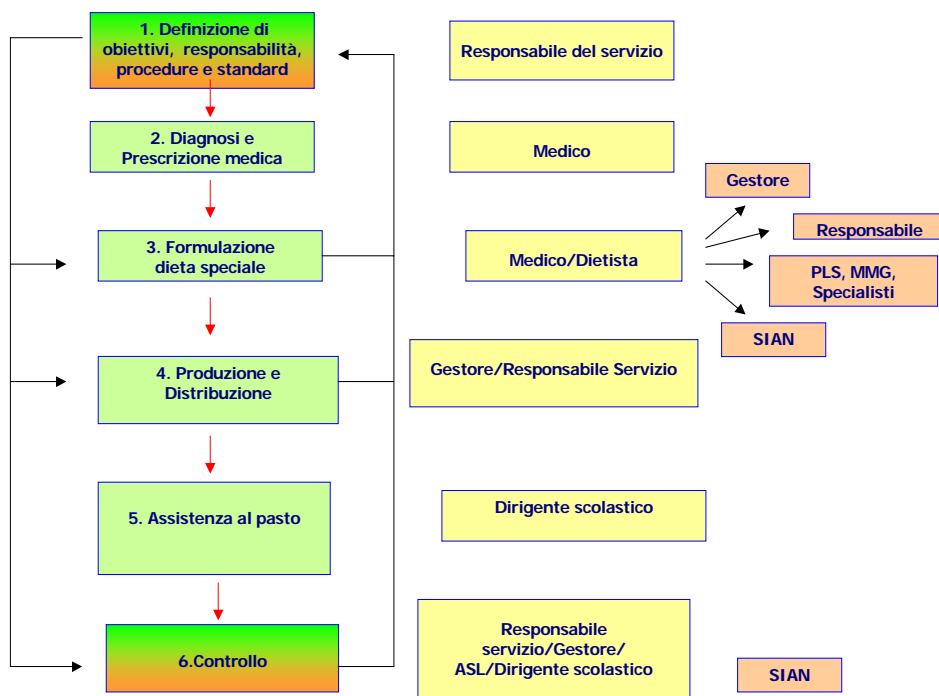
1. Definizione di obiettivi, responsabilità, procedure e standard

Responsabile del servizio

2. Diagnosi e Prescrizione medica

Medico

Gestore

Responsabile

3. Formulazione dieta speciale

Medico/Dietista

PLS, MMG, Specialisti

SIAN

4. Produzione e Distribuzione

Gestore/Responsabile Servizio

5. Assistenza al pasto

Dirigente scolastico

6.Controllo

Responsabile servizio/Gestore/ ASL/Dirigente scolastico

SIAN